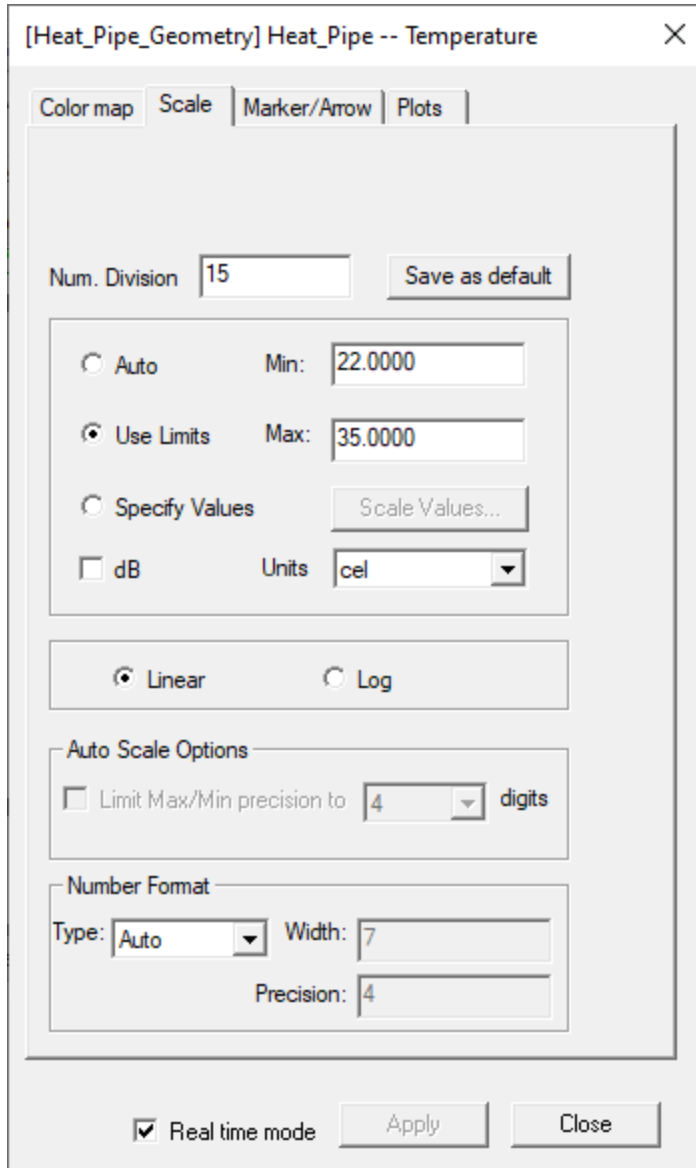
[Heat_Pipe_Geometry] Heat_Pipe -- Temperature

Color map | Scale | Marker/Arrow | Plots

Num. Division 15 Save as default

Auto Min: 22.0000

Use Limits Max: 35.0000

Specify Values Scale Values...

dB Units cel

Linear Log

Auto Scale Options

Limit Max/Min precision to 4 digits

Number Format

Type: Auto Width: 7

Precision: 4

Real time mode Apply Close